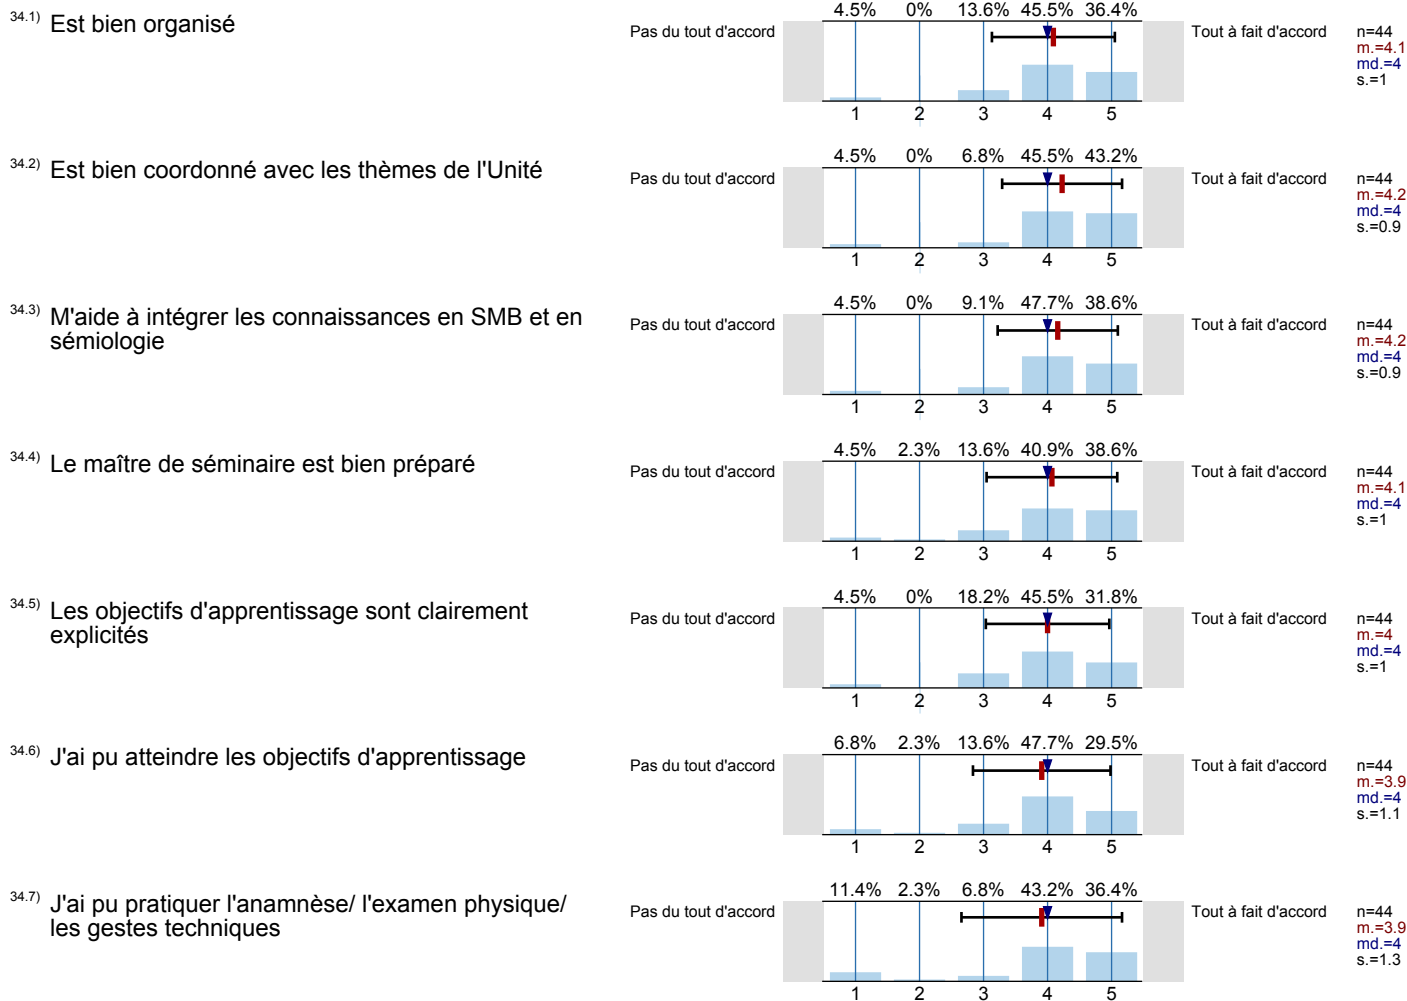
34.1) Est bien organisé

Pas du tout d'accord

4.5% 0% 13.6% 45.5% 36.4%

1 2 3 4 5

Tout à fait d'accord

n=44
m.=4.1
md.=4
s.=1

34.2) Est bien coordonné avec les thèmes de l'Unité

Pas du tout d'accord

4.5% 0% 6.8% 45.5% 43.2%

1 2 3 4 5

Tout à fait d'accord

n=44
m.=4.2
md.=4
s.=0.9

34.3) M'aide à intégrer les connaissances en SMB et en sémiologie

Pas du tout d'accord

4.5% 0% 9.1% 47.7% 38.6%

1 2 3 4 5

Tout à fait d'accord

n=44
m.=4.2
md.=4
s.=0.9

34.4) Le maître de séminaire est bien préparé

Pas du tout d'accord

4.5% 2.3% 13.6% 40.9% 38.6%

1 2 3 4 5

Tout à fait d'accord

n=44
m.=4.1
md.=4
s.=1

34.5) Les objectifs d'apprentissage sont clairement explicités

Pas du tout d'accord

4.5% 0% 18.2% 45.5% 31.8%

1 2 3 4 5

Tout à fait d'accord

n=44
m.=4
md.=4
s.=1

34.6) J'ai pu atteindre les objectifs d'apprentissage

Pas du tout d'accord

6.8% 2.3% 13.6% 47.7% 29.5%

1 2 3 4 5

Tout à fait d'accord

n=44
m.=3.9
md.=4
s.=1.1

34.7) J'ai pu pratiquer l'anamnèse/ l'examen physique/ les gestes techniques

Pas du tout d'accord

11.4% 2.3% 6.8% 43.2% 36.4%

1 2 3 4 5

Tout à fait d'accord

n=44
m.=3.9
md.=4
s.=1.3